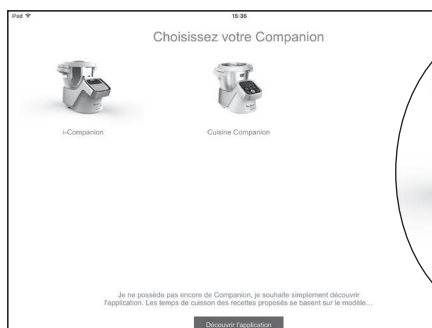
iPad
15:36

Choisissez votre Companion

i-Companion

Cuisine Companion

Je ne possède pas encore de Companion, je souhaite simplement découvrir l'application. Les temps de cuisson des recettes proposés se basent sur le modèle...

Découvrir l'application